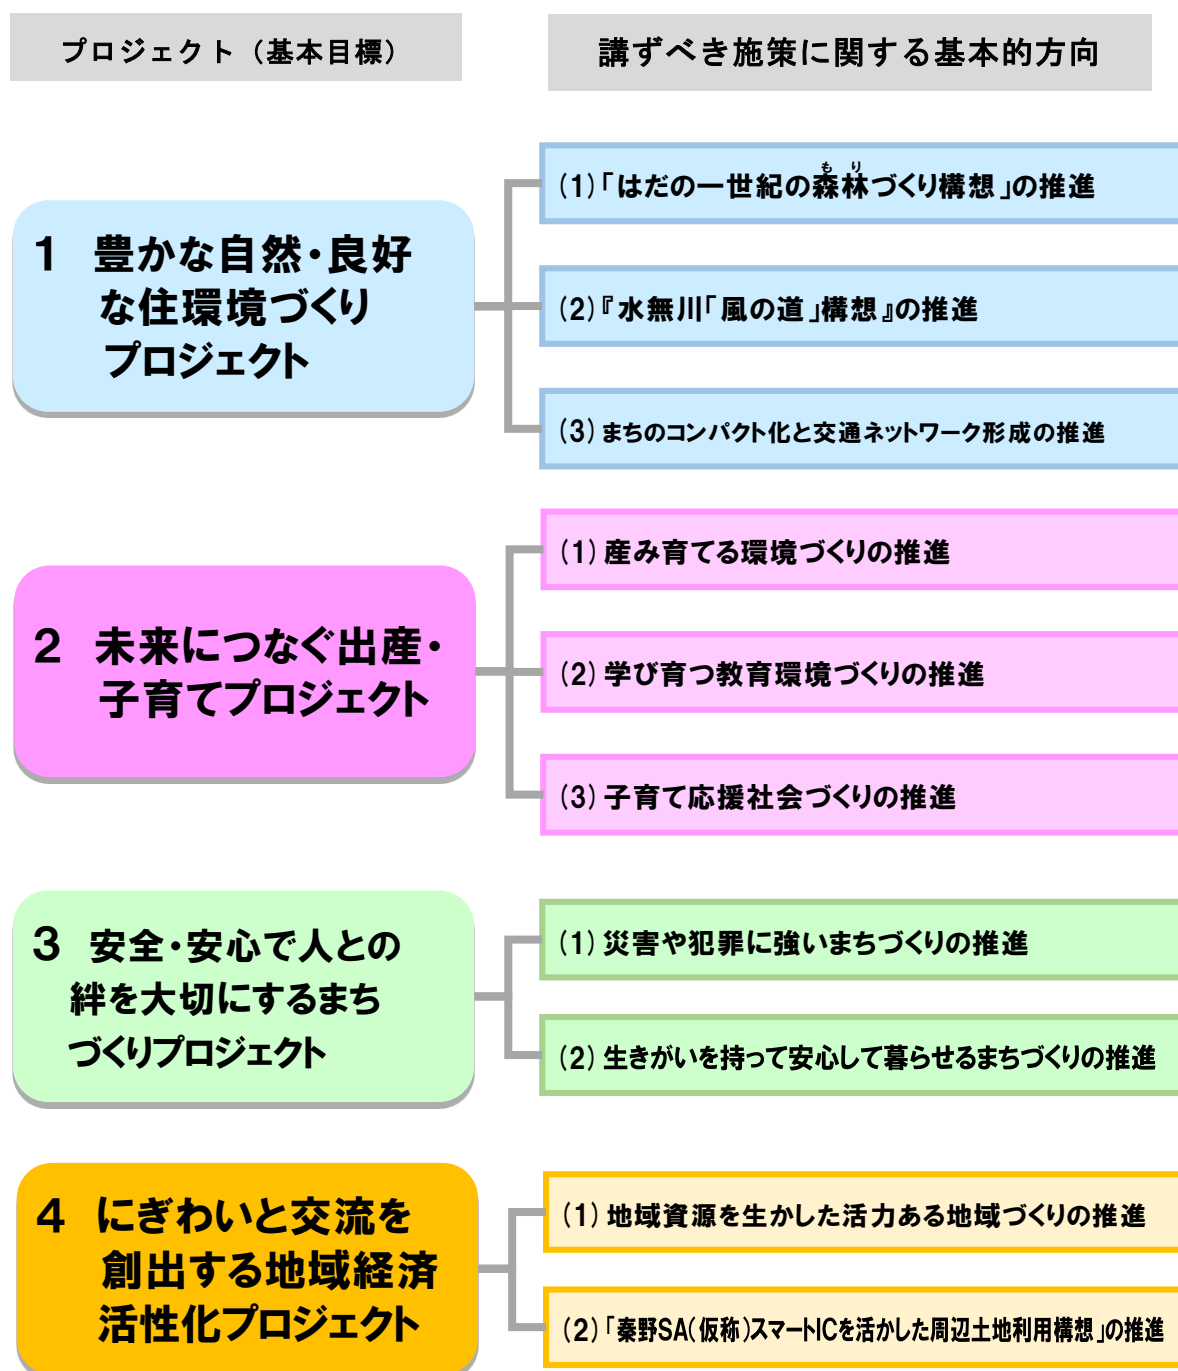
プロジェクト（基本目標）

講ずべき施策に関する基本的方向

1 豊かな自然・良好な住環境づくりプロジェクト

(1)「はだの一世紀の森林づくり構想」の推進

もり

(2)『水無川「風の道」構想』の推進

(3) まちのコンパクト化と交通ネットワーク形成の推進

2 未来につなぐ出産・子育てプロジェクト

(1) 産み育てる環境づくりの推進

(2) 学び育つ教育環境づくりの推進

(3) 子育て応援社会づくりの推進

3 安全・安心で人との絆を大切にするまちづくりプロジェクト

(1) 災害や犯罪に強いまちづくりの推進

(2) 生きがいを持って安心して暮らせるまちづくりの推進

4 にぎわいと交流を創出する地域経済活性化プロジェクト

(1) 地域資源を生かした活力ある地域づくりの推進

(2)「秦野SA(仮称)スマートICを活かした周辺土地利用構想」の推進